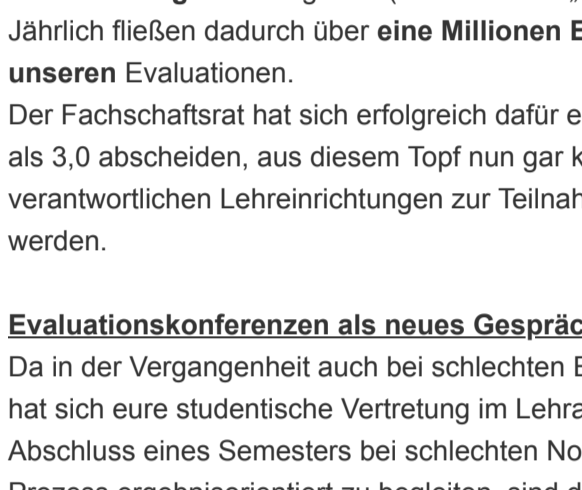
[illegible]

Jährlich fließen dadurch über **eine Millionen E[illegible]** **unseren** Evaluationen.

Der Fachschaftsrat hat sich erfolgreich dafür e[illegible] als 3,0 abscheiden, aus diesem Topf nun gar k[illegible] verantwortlichen Lehreinrichtungen zur Teilnah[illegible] werden.

**Evaluationskonferenzen als neues Gespräc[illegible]**

Da in der Vergangenheit auch bei schlechten E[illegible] hat sich eure studentische Vertretung im Lehra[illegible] Abschluss eines Semesters bei schlechten No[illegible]

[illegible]